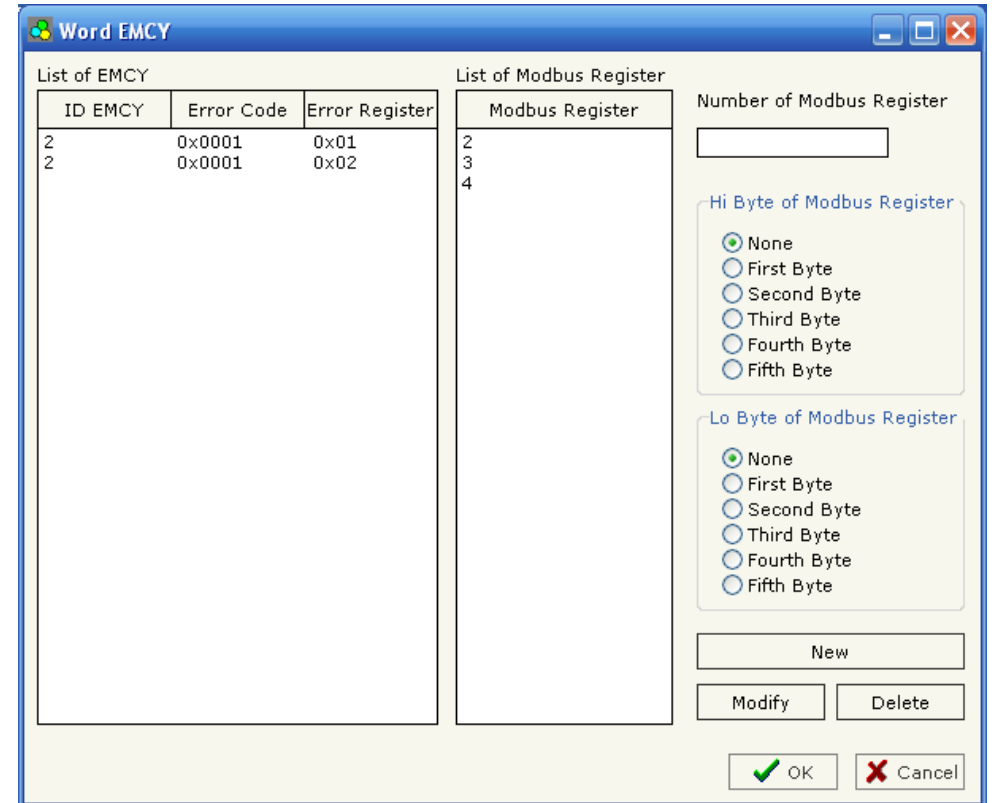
Word EMCY

List of EMCY

| ID EMCY | Error Code | Error Register |
|---|---|---|
| 2 | 0x0001 | 0x01 |
| 2 | 0x0001 | 0x02 |

List of Modbus Register

| Modbus Register |
|---|
| 2 |
| 3 |
| 4 |

Number of Modbus Register

Hi Byte of Modbus Register
None
First Byte
Second Byte
Third Byte
Fourth Byte
Fifth Byte

Lo Byte of Modbus Register
None
First Byte
Second Byte
Third Byte
Fourth Byte
Fifth Byte

New
Modify
Delete
OK
Cancel